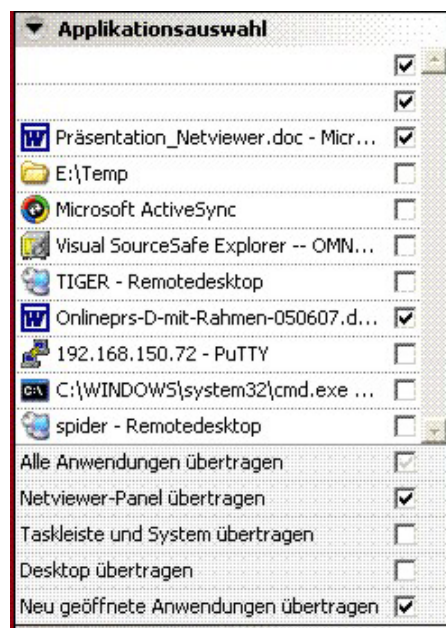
Applikationsauswahl

Präsentation_Netviewer.doc - Micr...

E:\Temp

Microsoft ActiveSync

Visual SourceSafe Explorer -- OMN...

TIGER - Remotedesktop

Onlineprs-D-mit-Rahmen-050607.d...

192.168.150.72 - PuTTY

C:\WINDOWS\system32\cmd.exe ...

spider - Remotedesktop

Alle Anwendungen übertragen

Netviewer-Panel übertragen

Taskleiste und System übertragen

Desktop übertragen

Neu geöffnete Anwendungen übertragen